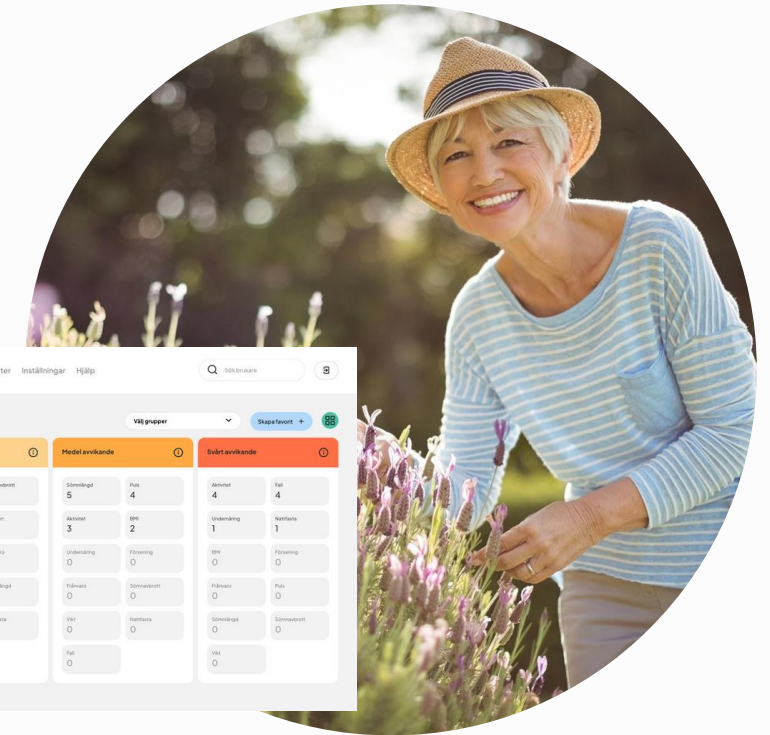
ter Inställningar Hjälp

Sök brukare

Välj grupper

Skapa favorit +

avbrott

rit

ro

ängd

sta

Medel avvikande

Sömnlängd
5

Puls
4

Aktivitet
3

BMI
2

Undernäring
0

Förvirring
0

Frånvaro
0

Sömnavbrott
0

Vikt
0

Nattfasta
0

Fall
0

Svårt avvikande

Aktivitet
4

Fall
4

Undernäring
1

Nattfasta
1

BMI
0

Förvirring
0

Frånvaro
0

Puls
0

Sömnlängd
0

Sömnavbrott
0

Vikt
0